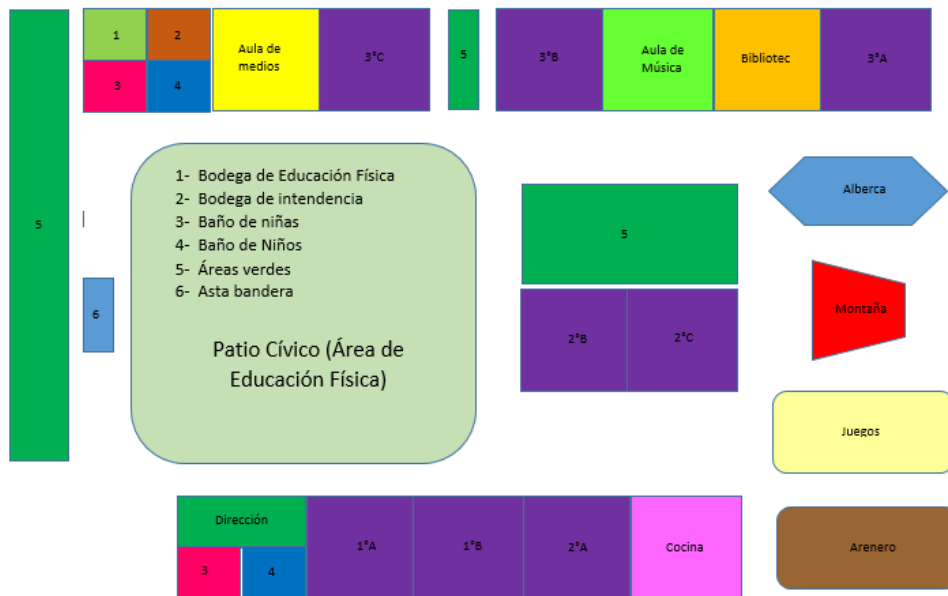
5

1
2
3
4

Aula de medios

3°C

5

3°B

Aula de Música

Bibliotec

3°A

1- Bodega de Educación Física
2- Bodega de intendencia
3- Baño de niñas
4- Baño de Niños
5- Áreas verdes
6- Asta bandera

Patio Cívico (Área de Educación Física)

6

5

Alberca

Montaña

2°B

2°C

Juegos

Dirección

3

4

1°A

1°B

2°A

Cocina

Arenero